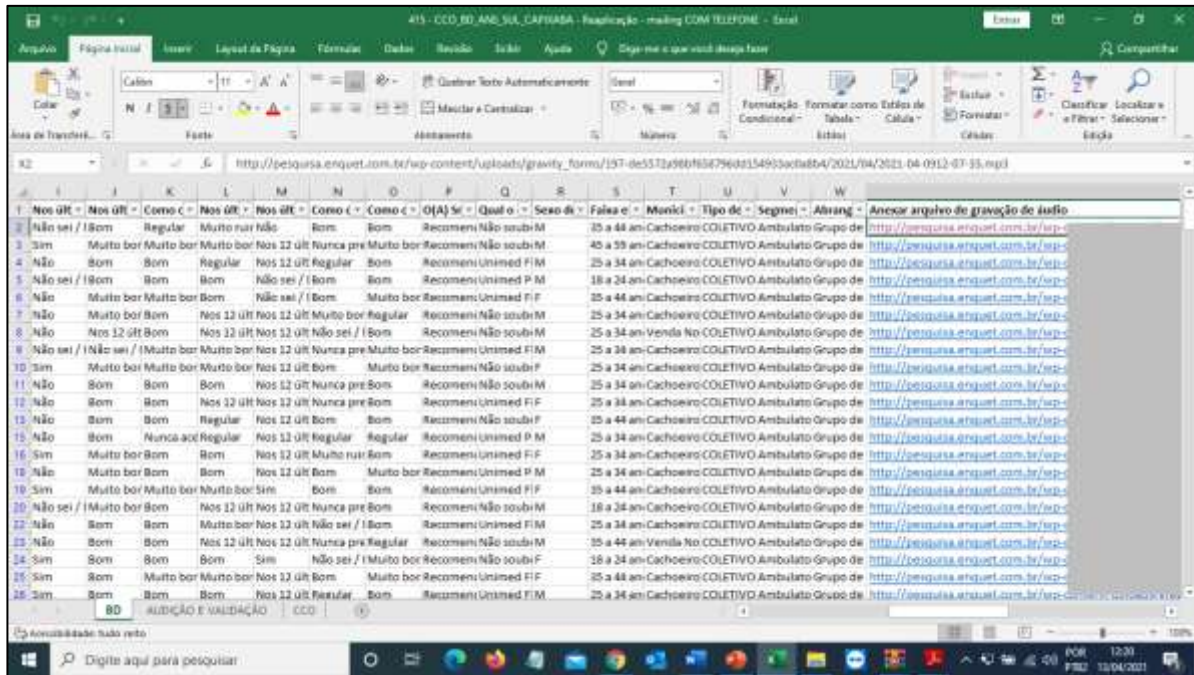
415 - CCO_BD_ANS_SUL_CAPIXABA - Reaplicação - mailing COM TELEFONE - Excel

Entrar

Arquivo Página Inicial Inserir Layout da Página Fórmulas Dados Revisão Exibir Ajuda Diga-me o que você deseja fazer Compartilhar

Colar Área de Transferê... Calibri 11 N I S Fonte Quebrar Texto Automaticamente Mesclar e Centralizar Alinhamento Geral Número Formatação Condicional Formatar como Tabela Estilos de Célula Estilos Inserir Excluir Formatar Células Classificar e Filtrar Localizar e Selecionar Edição

X2 http://pesquisa.enquet.com.br/wp-content/uploads/gravity_forms/197-de5572a98bf658796dd15493acfa8b4/2021/04/2021-04-0912-07-55.mp3

| | I | J | K | L | M | N | O | P | Q | R | S | T | U | V | W | |
|---|---|---|---|---|---|---|---|---|---|---|---|---|---|---|---|---|
| 1 | Nos últ | Nos últ | Como c | Nos últ | Nos últ | Como c | Como c | O(A) Sr | Qual o | Sexo di | Faixa e | Munici | Tipo de | Segme | Abrang | Anexar arquivo de gravação de áudio |
| 2 | Não sei / I | Bom | Regular | Muito ruir | Não | Bom | Bom | Recomen | Não soub | M | 35 a 44 an | Cachoeiro | COLETIVO | Ambulato | Grupo de | http://pesquisa.enquet.com.br/wp- |
| 3 | Sim | Muito bor | Muito bor | Muito bor | Nos 12 últ | Nunca pre | Muito bor | Recomen | Não soub | M | 45 a 59 an | Cachoeiro | COLETIVO | Ambulato | Grupo de | http://pesquisa.enquet.com.br/wp- |
| 4 | Não | Bom | Bom | Regular | Nos 12 últ | Regular | Bom | Recomen | Unimed F | M | 25 a 34 an | Cachoeiro | COLETIVO | Ambulato | Grupo de | http://pesquisa.enquet.com.br/wp- |
| 5 | Não sei / I | Bom | Bom | Bom | Não sei / I | Bom | Bom | Recomen | Unimed P | M | 18 a 24 an | Cachoeiro | COLETIVO | Ambulato | Grupo de | http://pesquisa.enquet.com.br/wp- |
| 6 | Não | Muito bor | Muito bor | Bom | Não sei / I | Bom | Muito bor | Recomen | Unimed F | F | 35 a 44 an | Cachoeiro | COLETIVO | Ambulato | Grupo de | http://pesquisa.enquet.com.br/wp- |
| 7 | Não | Muito bor | Bom | Nos 12 últ | Nos 12 últ | Muito bor | Regular | Recomen | Não soub | M | 25 a 34 an | Cachoeiro | COLETIVO | Ambulato | Grupo de | http://pesquisa.enquet.com.br/wp- |
| 8 | Não | Nos 12 últ | Bom | Nos 12 últ | Nos 12 últ | Não sei / I | Bom | Recomen | Não soub | M | 25 a 34 an | Venda No | COLETIVO | Ambulato | Grupo de | http://pesquisa.enquet.com.br/wp- |
| 9 | Não sei / I | Não sei / I | Muito bor | Muito bor | Nos 12 últ | Nunca pre | Muito bor | Recomen | Unimed F | M | 25 a 34 an | Cachoeiro | COLETIVO | Ambulato | Grupo de | http://pesquisa.enquet.com.br/wp- |
| 10 | Sim | Muito bor | Muito bor | Muito bor | Nos 12 últ | Bom | Muito bor | Recomen | Não soub | F | 25 a 34 an | Cachoeiro | COLETIVO | Ambulato | Grupo de | http://pesquisa.enquet.com.br/wp- |
| 11 | Não | Bom | Bom | Bom | Nos 12 últ | Nunca pre | Bom | Recomen | Não soub | M | 25 a 34 an | Cachoeiro | COLETIVO | Ambulato | Grupo de | http://pesquisa.enquet.com.br/wp- |
| 12 | Não | Bom | Bom | Nos 12 últ | Nos 12 últ | Nunca pre | Bom | Recomen | Unimed F | F | 25 a 34 an | Cachoeiro | COLETIVO | Ambulato | Grupo de | http://pesquisa.enquet.com.br/wp- |
| 13 | Não | Bom | Bom | Regular | Nos 12 últ | Bom | Bom | Recomen | Não soub | F | 25 a 34 an | Cachoeiro | COLETIVO | Ambulato | Grupo de | http://pesquisa.enquet.com.br/wp- |
| 14 | Não | Bom | Nunca ace | Regular | Nos 12 últ | Regular | Regular | Recomen | Unimed P | M | 25 a 44 an | Cachoeiro | COLETIVO | Ambulato | Grupo de | http://pesquisa.enquet.com.br/wp- |
| 15 | Sim | Muito bor | Bom | Bom | Nos 12 últ | Muito ruir | Bom | Recomen | Unimed F | F | 25 a 34 an | Cachoeiro | COLETIVO | Ambulato | Grupo de | http://pesquisa.enquet.com.br/wp- |
| 16 | Não | Muito bor | Bom | Bom | Nos 12 últ | Bom | Muito bor | Recomen | Unimed P | M | 25 a 34 an | Cachoeiro | COLETIVO | Ambulato | Grupo de | http://pesquisa.enquet.com.br/wp- |
| 17 | Sim | Muito bor | Muito bor | Muito bor | Sim | Bom | Bom | Recomen | Unimed F | F | 35 a 44 an | Cachoeiro | COLETIVO | Ambulato | Grupo de | http://pesquisa.enquet.com.br/wp- |
| 18 | Não sei / I | Muito bor | Bom | Nos 12 últ | Nos 12 últ | Nunca pre | Bom | Recomen | Não soub | M | 18 a 24 an | Cachoeiro | COLETIVO | Ambulato | Grupo de | http://pesquisa.enquet.com.br/wp- |
| 19 | Não | Bom | Bom | Muito bor | Nos 12 últ | Não sei / I | Bom | Recomen | Unimed F | M | 25 a 34 an | Cachoeiro | COLETIVO | Ambulato | Grupo de | http://pesquisa.enquet.com.br/wp- |
| 20 | Não | Bom | Bom | Nos 12 últ | Nos 12 últ | Nunca pre | Regular | Recomen | Não soub | M | 35 a 44 an | Venda No | COLETIVO | Ambulato | Grupo de | http://pesquisa.enquet.com.br/wp- |
| 21 | Sim | Bom | Bom | Bom | Sim | Não sei / I | Muito bor | Recomen | Não soub | F | 18 a 24 an | Cachoeiro | COLETIVO | Ambulato | Grupo de | http://pesquisa.enquet.com.br/wp- |
| 22 | Sim | Muito bor | Muito bor | Muito bor | Nos 12 últ | Bom | Muito bor | Recomen | Unimed F | F | 35 a 44 an | Cachoeiro | COLETIVO | Ambulato | Grupo de | http://pesquisa.enquet.com.br/wp- |
| 23 | Sim | Bom | Bom | Nos 12 últ | Regular | Bom | | Recomen | Unimed F | M | 25 a 34 an | Cachoeiro | COLETIVO | Ambulato | Grupo de | http://pesquisa.enquet.com.br/wp- |

BD AUDIÇÃO E VALIDAÇÃO CCO

Acessibilidade: tudo certo

100%

Digite aqui para pesquisar

POR PTB2 12:20 13/04/2021